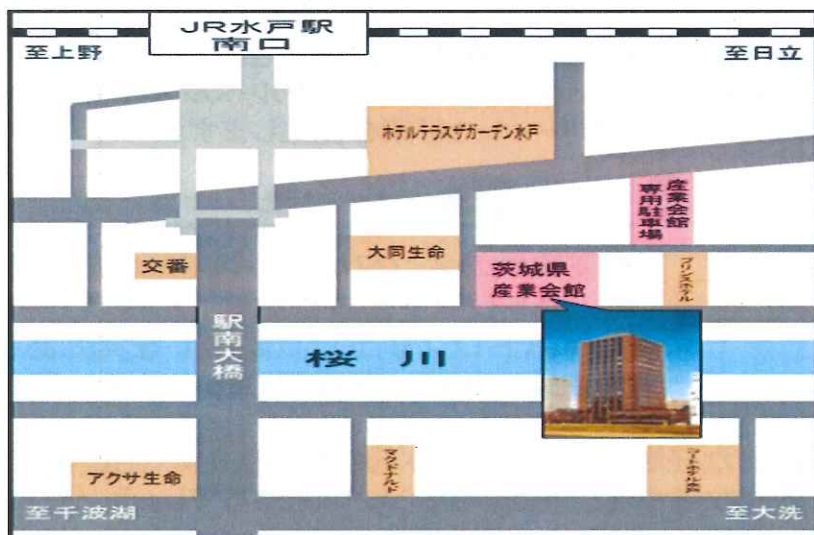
JR水戸駅
南口

至上野

至日立

ホテルテラスザガーデン水戸

産業会館
専用駐車場

大同生命

交番

茨城県
産業会館

プリンスホテル

駅南大橋

桜　川

マクドナルド

アクサ生命

ワークホテル水戸

至千波湖

至大洗